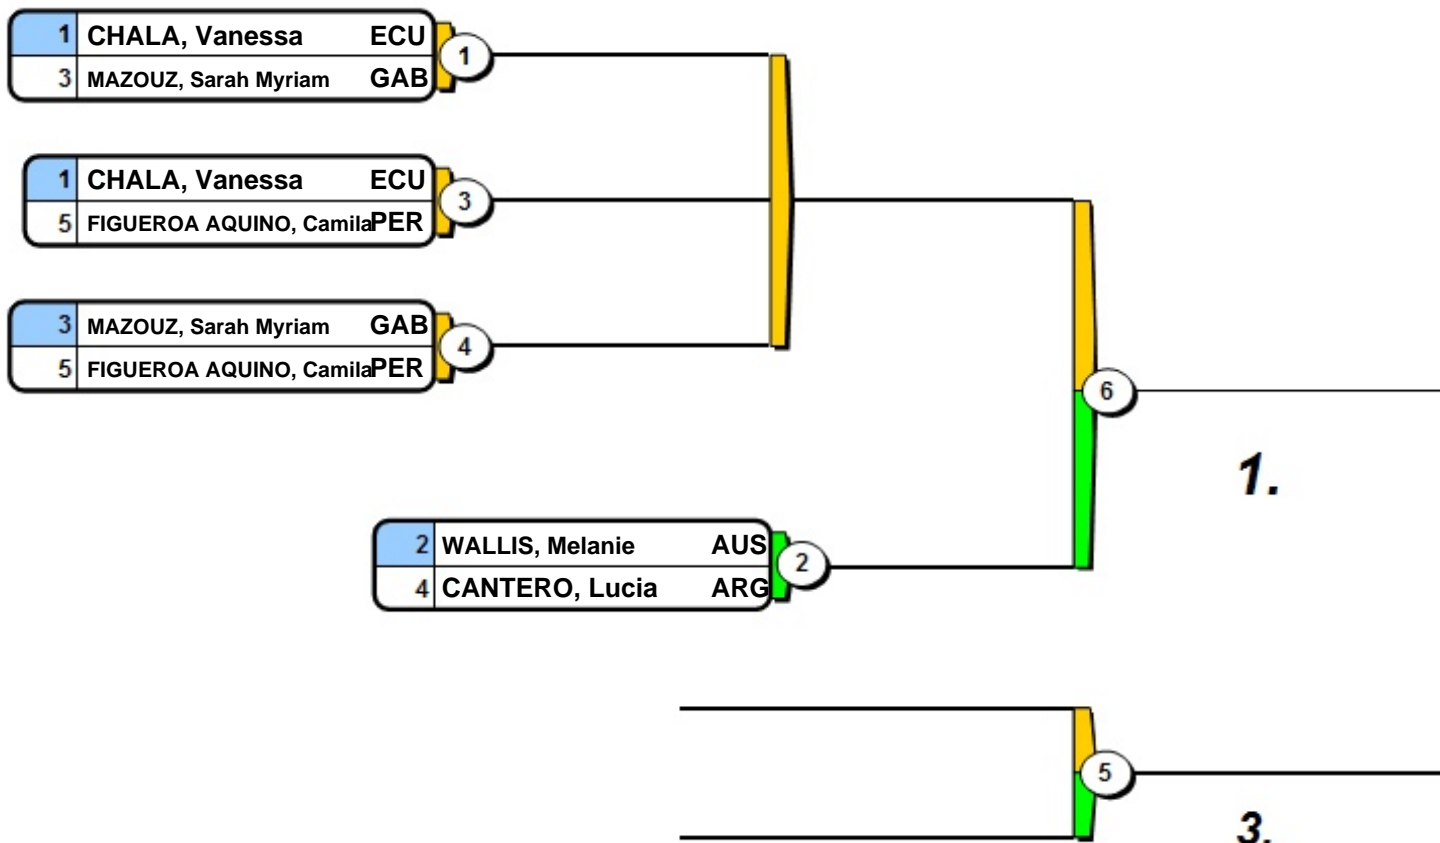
1 CHALA, Vanessa ECU
3 MAZOUZ, Sarah Myriam GAB
1

1 CHALA, Vanessa ECU
5 FIGUEROA AQUINO, Camila PER
3

3 MAZOUZ, Sarah Myriam GAB
5 FIGUEROA AQUINO, Camila PER
4

6

1.

2 WALLIS, Melanie AUS
4 CANTERO, Lucia ARG
2

5

3.